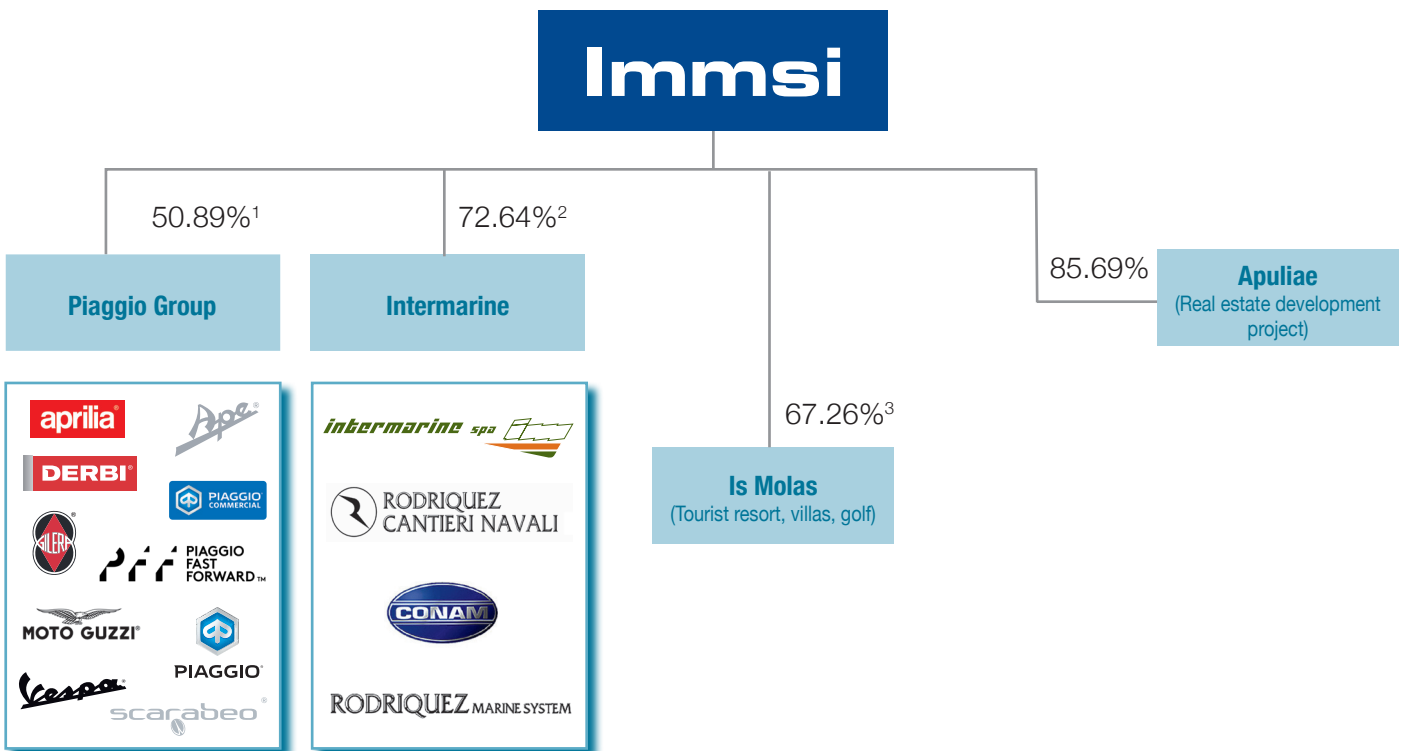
Immsi

$50.89\%^1$

$72.64\%^2$

85.69%

Piaggio Group

Intermarine

Apuliae
(Real estate development project)

$67.26\%^3$

Is Molas
(Tourist resort, villas, golf)

aprilia®
Ape®
DERBI®
PIAGGIO COMMERCIAL
GILERA®
PIAGGIO FAST FORWARD™
MOTO GUZZI®
PIAGGIO®
Vespa®
scarabeo®

intermarine spa
RODRIQUEZ CANTIERI NAVALI
CONAM
RODRIQUEZ MARINE SYSTEM